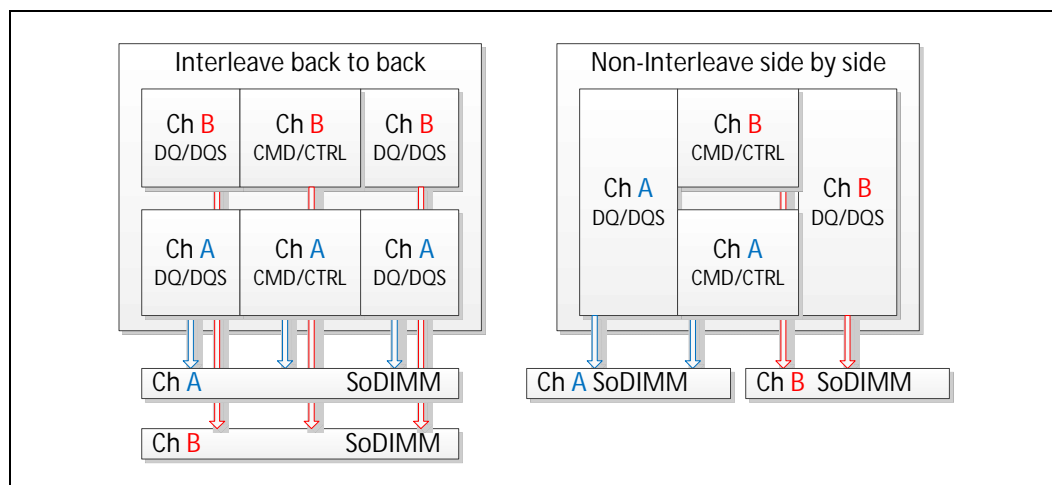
Interleave back to back

Ch B
DQ/DQS

Ch B
CMD/CTRL

Ch B
DQ/DQS

Ch A
DQ/DQS

Ch A
CMD/CTRL

Ch A
DQ/DQS

Ch A SoDIMM

Ch B SoDIMM

Non-Interleave side by side

Ch A
DQ/DQS

Ch B
CMD/CTRL

Ch A
CMD/CTRL

Ch B
DQ/DQS

Ch A SoDIMM

Ch B SoDIMM